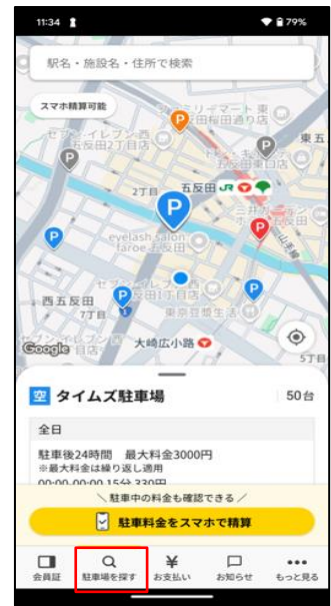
11:34
79%
駅名・施設名・住所で検索
スマホ精算可能
セブン-イレブン西五反田2丁目店
ファミリーマート東五反田
五反田
2丁目
eyelash salon
西五反田
大崎広小路
5丁目
Google
空 タイムズ駐車場
50台
全日
駐車後24時間 最大料金3000円
※最大料金は繰り返し適用
00:00-00:00 15分 330円
＼駐車中の料金も確認できる／
駐車料金をスマホで精算
会員証
駐車場を探す
お支払い
お知らせ
もっと見る